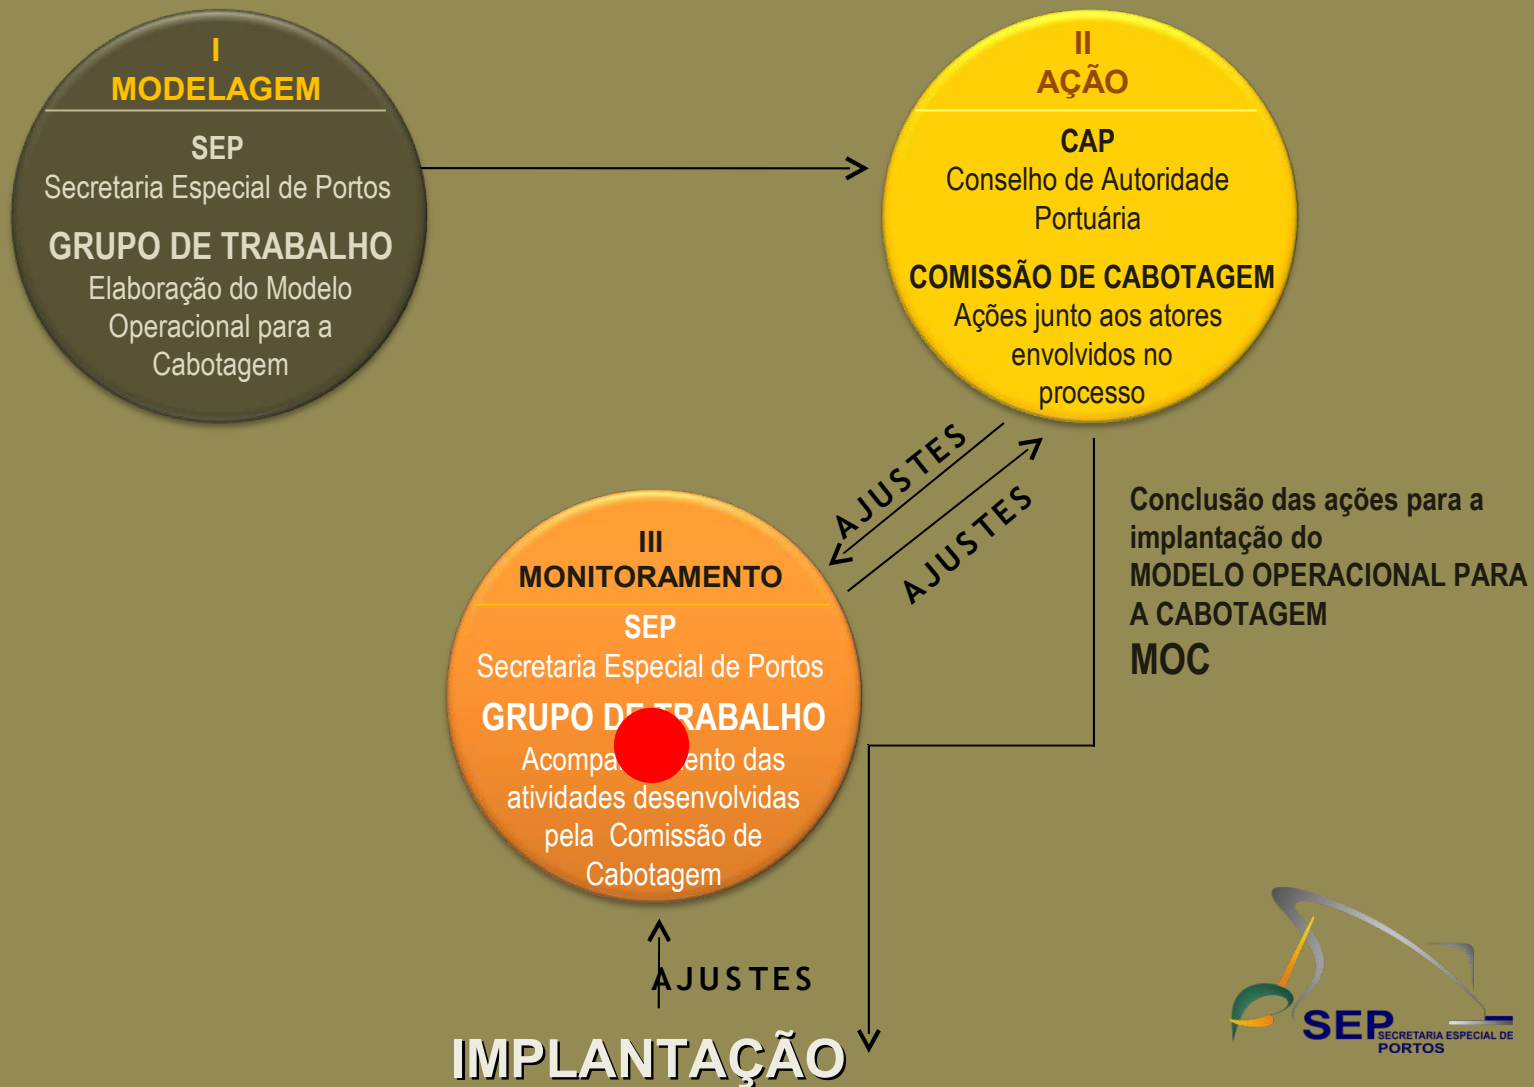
I
MODELAGEM

SEP
Secretaria Especial de Portos

GRUPO DE TRABALHO
Elaboração do Modelo Operacional para a Cabotagem

II
AÇÃO

CAP
Conselho de Autoridade Portuária

COMISSÃO DE CABOTAGEM
Ações junto aos atores envolvidos no processo

AJUSTES

AJUSTES

III
MONITORAMENTO

SEP
Secretaria Especial de Portos

GRUPO D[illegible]RABALHO
Acompa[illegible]ento das atividades desenvolvidas pela Comissão de Cabotagem

Conclusão das ações para a implantação do MODELO OPERACIONAL PARA A CABOTAGEM
MOC

AJUSTES

IMPLANTAÇÃO

SEP SECRETARIA ESPECIAL DE PORTOS